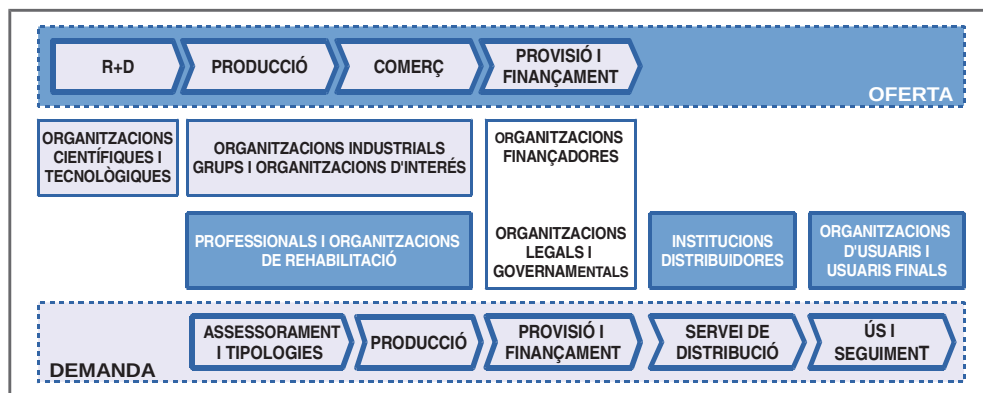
R+D

PRODUCCIÓ

COMERÇ

PROVISIÓ I FINANÇAMENT

OFERTA

ORGANITZACIONS CIENTÍFIQUES I TECNOLÒGIQUES

ORGANITZACIONS INDUSTRIALS GRUPS I ORGANITZACIONS D'INTERÉS

ORGANITZACIONS FINANÇADORES

ORGANITZACIONS LEGALS I GOVERNAMENTALS

PROFESSIONALS I ORGANITZACIONS DE REHABILITACIÓ

INSTITUCIONS DISTRIBUIDORES

ORGANITZACIONS D'USUARIS I USUARIS FINALS

ASSESSORAMENT I TIPOLOGIES

PRODUCCIÓ

PROVISIÓ I FINANÇAMENT

SERVEI DE DISTRIBUCIÓ

ÚS I SEGUIMENT

DEMANDA